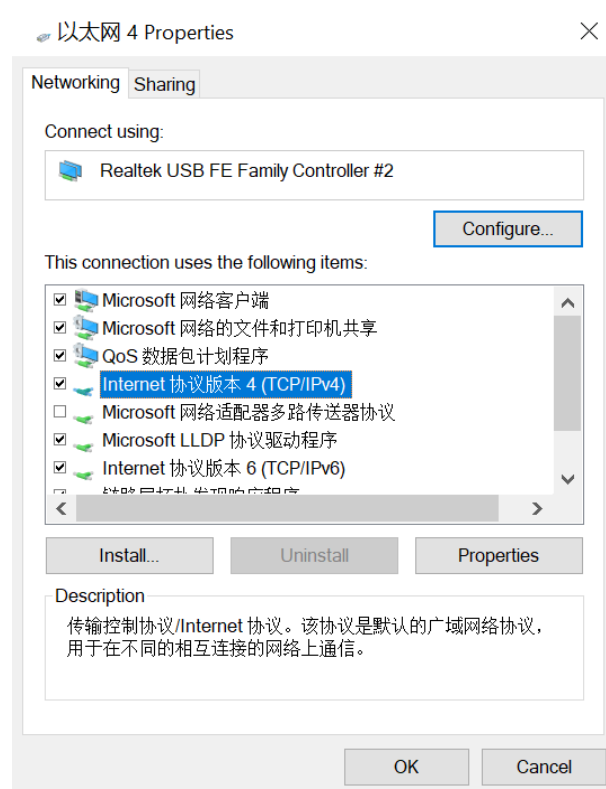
以太网 4 Properties

Networking Sharing

Connect using:

Realtek USB FE Family Controller #2

Configure...

This connection uses the following items:

Microsoft 网络客户端
Microsoft 网络的文件和打印机共享
QoS 数据包计划程序
Internet 协议版本 4 (TCP/IPv4)
Microsoft 网络适配器多路传送器协议
Microsoft LLDP 协议驱动程序
Internet 协议版本 6 (TCP/IPv6)
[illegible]

Install... Uninstall Properties

Description
传输控制协议/Internet 协议。该协议是默认的广域网络协议，用于在不同的相互连接的网络上通信。

OK Cancel